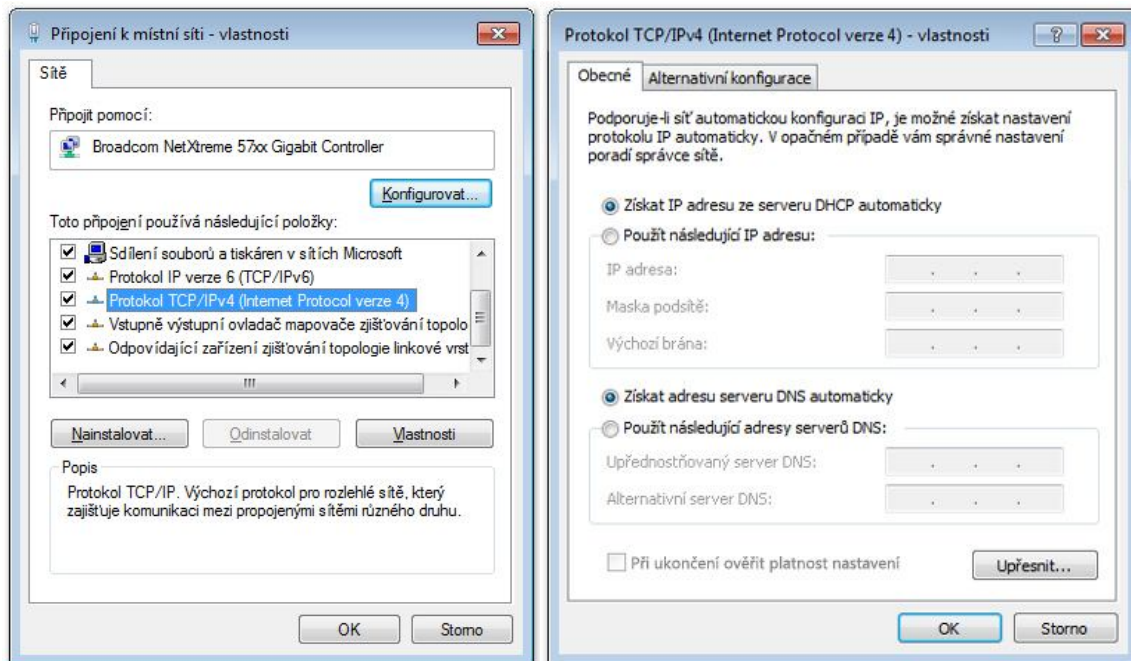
Připojení k místní síti - vlastnosti

Sítě

Připojit pomocí:

Broadcom NetXtreme 57xx Gigabit Controller

Konfigurovat...

Toto připojení používá následující položky:

Sdílení souborů a tiskáren v sítích Microsoft
Protokol IP verze 6 (TCP/IPv6)
Protokol TCP/IPv4 (Internet Protocol verze 4)
Vstupně výstupní ovladač mapovače zjišťování topolo
Odpovídající zařízení zjišťování topologie linkové vrst

Nainstalovat... Odinstalovat Vlastnosti

Popis

Protokol TCP/IP. Výchozí protokol pro rozlehlé sítě, který zajišťuje komunikaci mezi propojenými sítěmi různého druhu.

OK Storno

Protokol TCP/IPv4 (Internet Protocol verze 4) - vlastnosti

Obecné Alternativní konfigurace

Podporuje-li síť automatickou konfiguraci IP, je možné získat nastavení protokolu IP automaticky. V opačném případě vám správné nastavení poradí správce sítě.

Získat IP adresu ze serveru DHCP automaticky

Použít následující IP adresu:

IP adresa:

Maska podsítě:

Výchozí brána:

Získat adresu serveru DNS automaticky

Použít následující adresy serverů DNS:

Upřednostňovaný server DNS:

Alternativní server DNS:

Při ukončení ověřit platnost nastavení

Upřesnit...

OK Storno